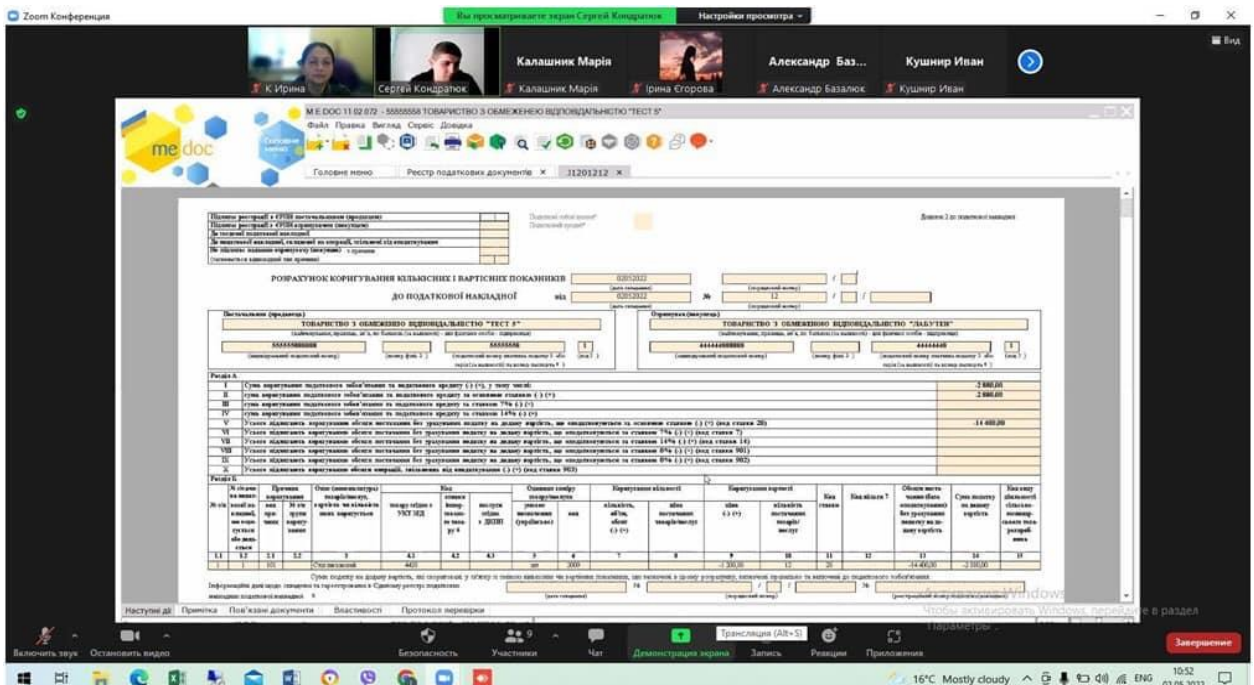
Zoom Конференция

Вы просматриваете экран Сергей Кондратюк   Настройки просмотра

Вид

К Ирина   Сергей Кондратюк   Калашник Марія   Калашник Марія   Ірина Єгорова   Александр Баз...   Александр Базалюк   Кушнир Иван   Кушнир Иван

M.E.DOC 11.02.072 - 55555555 ТОВАРИСТВО З ОБМЕЖЕНОЮ ВІДПОВІДАЛЬНІСТЮ "ТЕСТ 5"

Файл Правка Вигляд Сервіс Довідка

me doc

Головне меню   Реєстр податкових документів ×   J1201212 ×

РОЗРАХУНОК КОРИГУВАННЯ КІЛЬКІСНИХ І ВАРТІСНИХ ПОКАЗНИКІВ   02052022

ДО ПОДАТКОВОЇ НАКЛАДНОЇ   від   02052022   №   12

Постачальник (продавець)   Отримувач (покупець)

ТОВАРИСТВО З ОБМЕЖЕНОЮ ВІДПОВІДАЛЬНІСТЮ "ТЕСТ 5"   ТОВАРИСТВО З ОБМЕЖЕНОЮ ВІДПОВІДАЛЬНІСТЮ "ЛАБУТЕН"

555555555555   55555555   1   444444444444   44444444   1

Розділ А

I   -2 880,00
II   2 880,00
V   -14 400,00

Розділ Б

| 1.1 | 1.2 | 2.1 | 2.2 | 3 | 4.1 | 4.2 | 4.3 | 5 | 6 | 7 | 8 | 9 | 10 | 11 | 12 | 13 | 14 | 15 |
|---|---|---|---|---|---|---|---|---|---|---|---|---|---|---|---|---|---|---|
| 1 | 1 | 101 | | Стул мягкий | 4420 | | | шт | 2000 | | | -1 200,00 | 12 | 20 | | -14 400,00 | -2 880,00 | |

Наступні дії   Примітка   Пов'язані документи   Властивості   Протокол перевірки

Активация Windows
Чтобы активировать Windows, перейдите в раздел "Параметры".

Включить звук   Остановить видео   Безопасность   Участники 9   Чат   Демонстрация экрана   Трансляция (Alt+S)   Запись   Реакции   Приложения   Завершение

16°C Mostly cloudy   ENG   10:52   02.05.2022